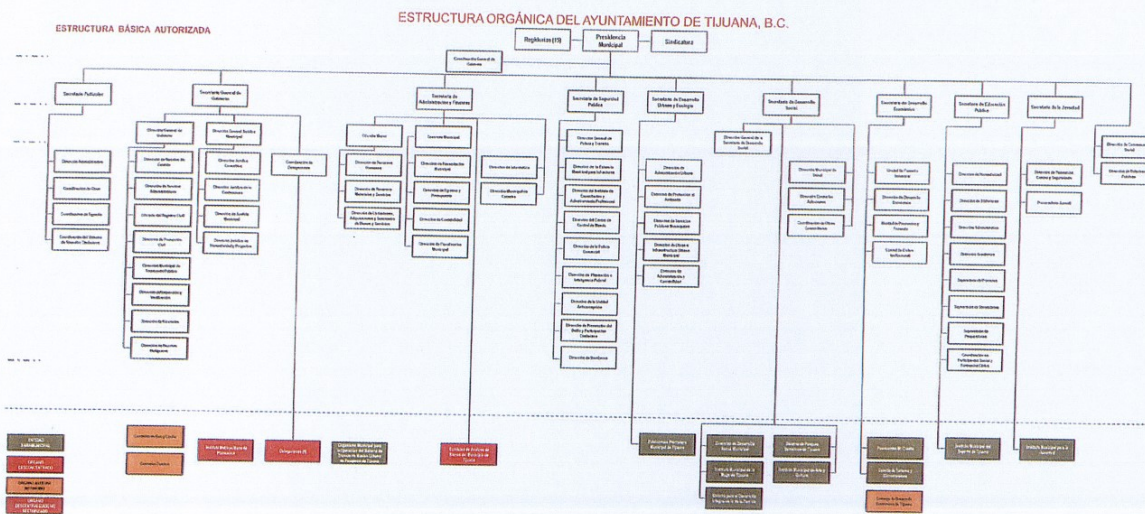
ESTRUCTURA BÁSICA AUTORIZADA

ESTRUCTURA ORGÁNICA DEL AYUNTAMIENTO DE TIJUANA, B.C.

Regidurías (15)

Presidencia Municipal

Sindicatura

Coordinación General de Gabinete

Secretaría Particular

Secretaría General de Gobierno

Secretaría de Administración y Finanzas

Secretaría de Seguridad Pública

Secretaría de Desarrollo Urbano y Ecología

Secretaría de Desarrollo Social

Secretaría de Desarrollo Económico

Secretaría de Educación Pública

Secretaría de la Juventud

Dirección Administrativa

Coordinación de Giras

Coordinación de Agenda

Coordinación del Sistema de Atención Ciudadana

Dirección General de Gobierno

Dirección General Jurídica Municipal

Coordinación de Delegaciones

Dirección de Normatividad

Dirección de Servicios Administrativos

Dirección del Registro Civil

Dirección de Protección Civil

Dirección Municipal de Transporte Público

Dirección de Atención a la Migración

Dirección de Bomberos

Dirección de Asuntos Religiosos

Dirección Jurídica Consultiva

Dirección Jurídica de lo Contencioso

Dirección de Justicia Municipal

Dirección Jurídica de Normatividad y Proyectos

Oficialía Mayor

Dirección de Recursos Humanos

Dirección de Recursos Materiales y Servicios

Dirección de Licitaciones, Adquisiciones y Arrendamientos de Bienes y Servicios

Tesorería Municipal

Dirección de Recaudación Municipal

Dirección de Egresos y Presupuesto

Dirección de Contabilidad

Dirección de Fiscalización Municipal

Dirección de Informática

Dirección Municipal de Catastro

Dirección General de Policía y Tránsito

Dirección de la Estancia Municipal para Infractores

Dirección del Instituto de Capacitación y Adiestramiento Profesional

Dirección del Centro de Control de Mando

Dirección de la Policía Comercial

Dirección de Planeación e Inteligencia Policial

Dirección de la Unidad Antisecuestros

Dirección de Prevención del Delito y Participación Ciudadana

Dirección de Bomberos

Dirección de Administración Urbana

Dirección de Protección al Ambiente

Dirección de Servicios Públicos Municipales

Dirección de Obras e Infraestructura Urbana Municipal

Dirección de Administración y Control Urbano

Dirección General de la Secretaría de Desarrollo Social

Dirección Municipal de Salud

Dirección de Atención Ciudadana

Coordinación de Obras Comunitarias

Unidad de Fomento Comercial

Dirección de Desarrollo Económico

Dirección Promoción y Turismo

Consejo de Fideicomisos

Dirección de Normatividad

Dirección de Bibliotecas

Dirección Administrativa

Dirección Académica

Supervisión de Promoción

Supervisión de Bibliotecas

Supervisión de Preparatorias

Coordinación de Participación Social y Comunidad Unida

Dirección de Espacios Comunitarios y Seguridad

Promoción Juvenil

Dirección de Comunicación

Dirección de Relaciones Públicas

ENTIDAD PARAMUNICIPAL

ÓRGANO DESCONCENTRADO

ÓRGANO AUXILIAR DE GOBIERNO

ÓRGANO DESCENTRALIZADO NO SECTORIZADO

Comisión de Agua y Saneamiento

Comisión Consultiva

Instituto Metropolitano de Planeación

Delegaciones (9)

Organismo Municipal para la Operación del Sistema de Tránsito de Tijuana

Instituto de Vivienda de Tijuana

Fideicomiso Municipal de Tijuana

Dirección de Desarrollo Social Municipal

Instituto Municipal de la Mujer de Tijuana

Instituto Municipal de Arte y Cultura

Dirección para el Desarrollo Integral de la Familia

Sistema de Parques Temáticos de Tijuana

Instituto Municipal del Deporte

Comité de Turismo y Convenciones

Consejo de Desarrollo Económico de Tijuana

Instituto Municipal del Deporte de Tijuana

Instituto Municipal para la Juventud